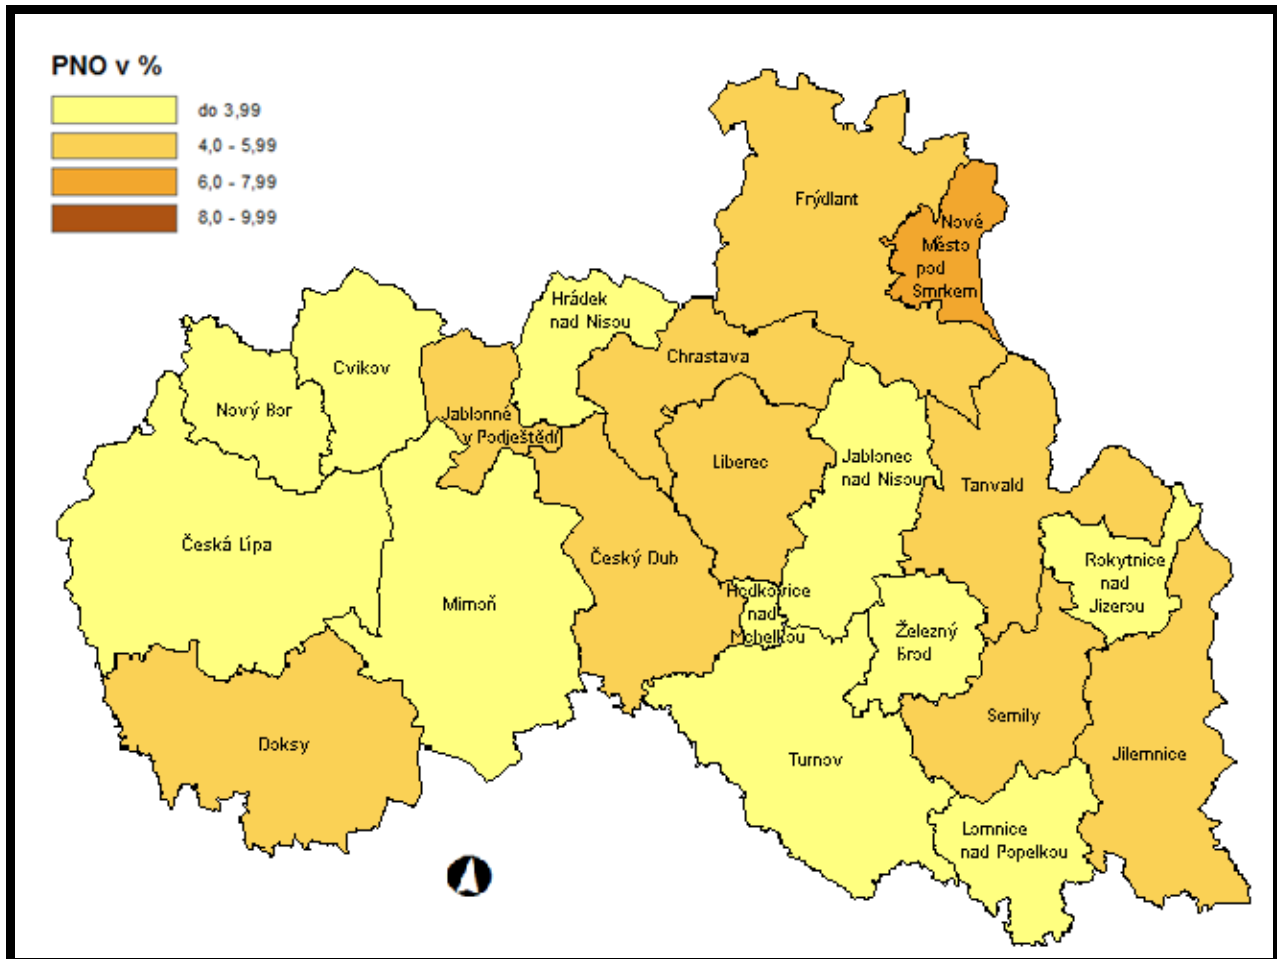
PNO v %

do 3,99
4,0 - 5,99
6,0 - 7,99
8,0 - 9,99

Frýdlant
Nové Město pod Smrkem
Hrádek nad Nisou
Chrastava
Cvikov
Nový Bor
Jablonné v Podještědí
Liberec
Jablonec nad Nisou
Tanvald
Česká Lípa
Český Dub
Mimoň
Hodkovice nad Mohelkou
Železný Brod
Rokytnice nad Jizerou
Semily
Jilemnice
Doksy
Turnov
Lomnice nad Popelkou